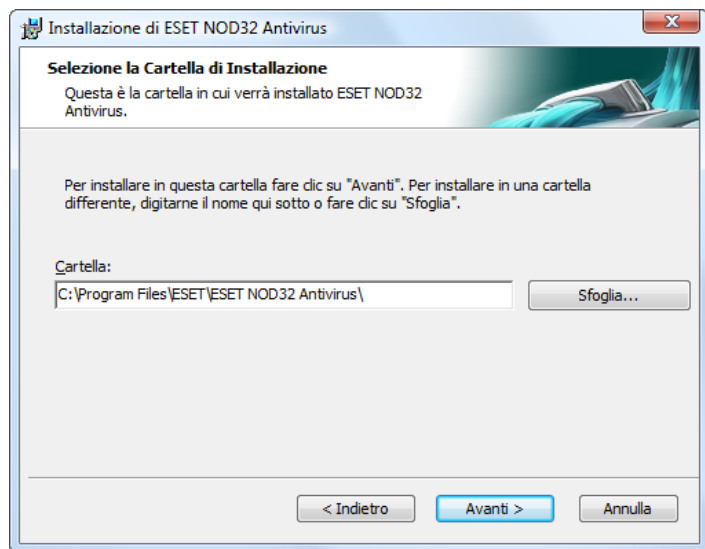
Installazione di ESET NOD32 Antivirus

Selezione la Cartella di Installazione

Questa è la cartella in cui verrà installato ESET NOD32 Antivirus.

Per installare in questa cartella fare clic su "Avanti". Per installare in una cartella differente, digitarne il nome qui sotto o fare clic su "Sfoglia".

Cartella:

C:\Program Files\ESET\ESET NOD32 Antivirus\

Sfoglia...

< Indietro

Avanti >

Annulla